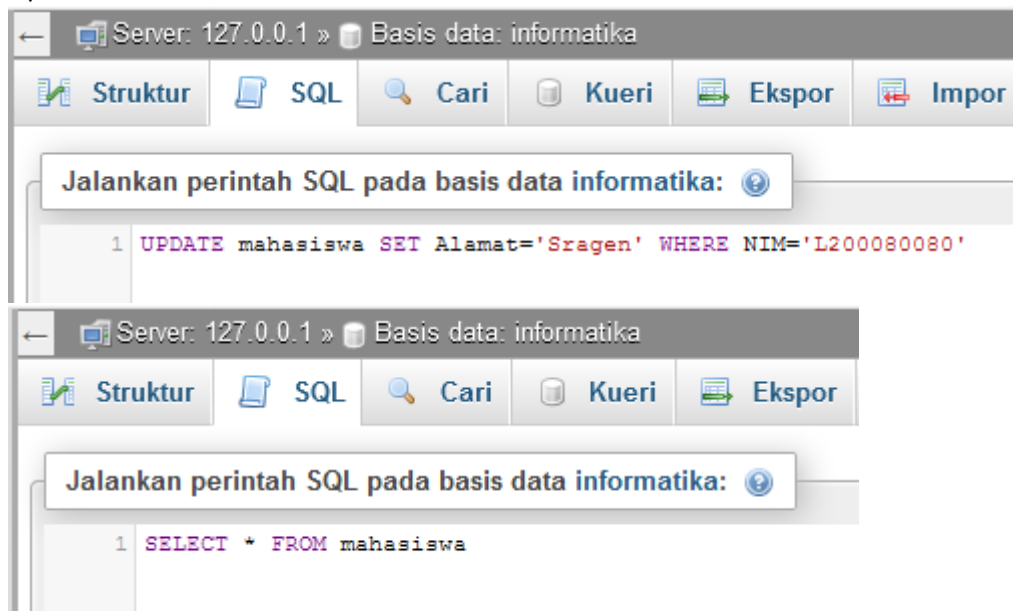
← Server: 127.0.0.1 » Basis data: informatika

Struktur | SQL | Cari | Kueri | Ekspor | Impor

Jalankan perintah SQL pada basis data informatika:

1 UPDATE mahasiswa SET Alamat='Sragen' WHERE NIM='L200080080'

← Server: 127.0.0.1 » Basis data: informatika

Struktur | SQL | Cari | Kueri | Ekspor

Jalankan perintah SQL pada basis data informatika:

1 SELECT * FROM mahasiswa